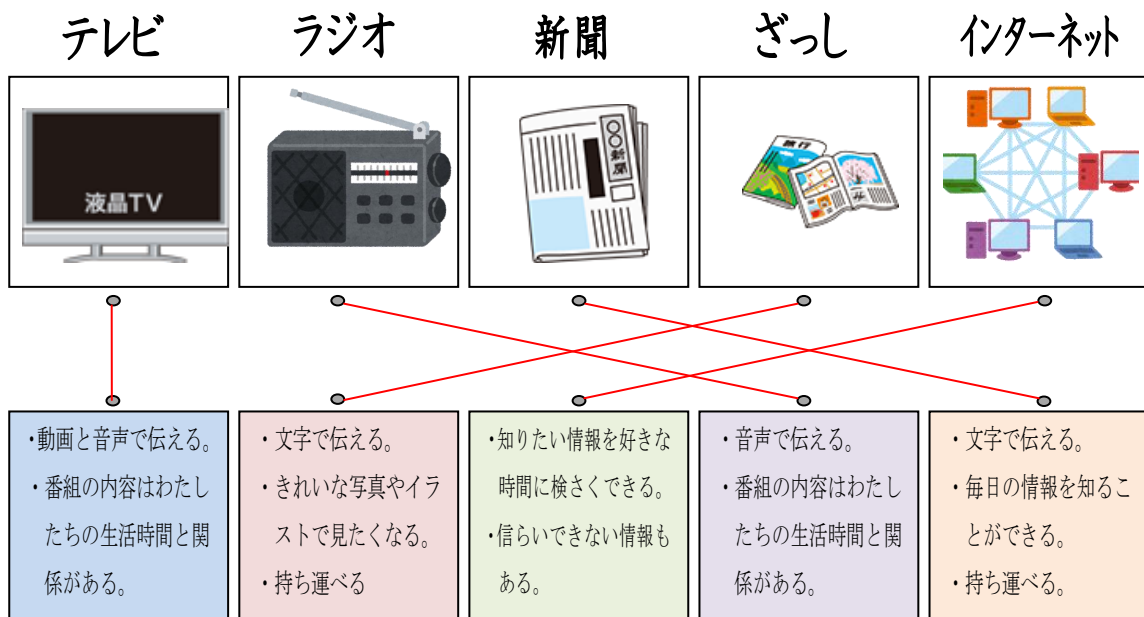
テレビ　ラジオ　新聞　ざっし　インターネット

液晶TV

新聞

旅行

・動画と音声で伝える。
・番組の内容はわたしたちの生活時間と関係がある。

・文字で伝える。
・きれいな写真やイラストで見たくなる。
・持ち運べる

・知りたい情報を好きな時間に検さくできる。
・信らいできない情報もある。

・音声で伝える。
・番組の内容はわたしたちの生活時間と関係がある。

・文字で伝える。
・毎日の情報を知ることができる。
・持ち運べる。